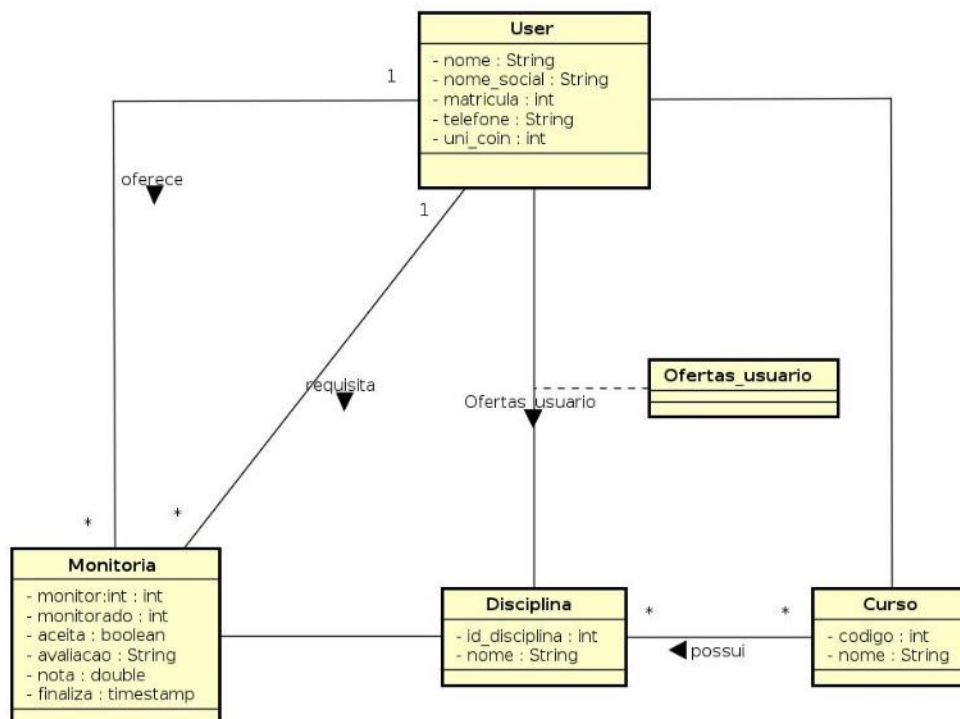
User
- nome : String
- nome_social : String
- matricula : int
- telefone : String
- uni_coin : int

1

oferece

1

requisita

Ofertas_usuario

Ofertas_usuario

*

*

Monitoria
- monitor:int : int
- monitorado : int
- aceita : boolean
- avaliacao : String
- nota : double
- finaliza : timestamp

Disciplina
- id_disciplina : int
- nome : String

*

*

possui

Curso
- codigo : int
- nome : String